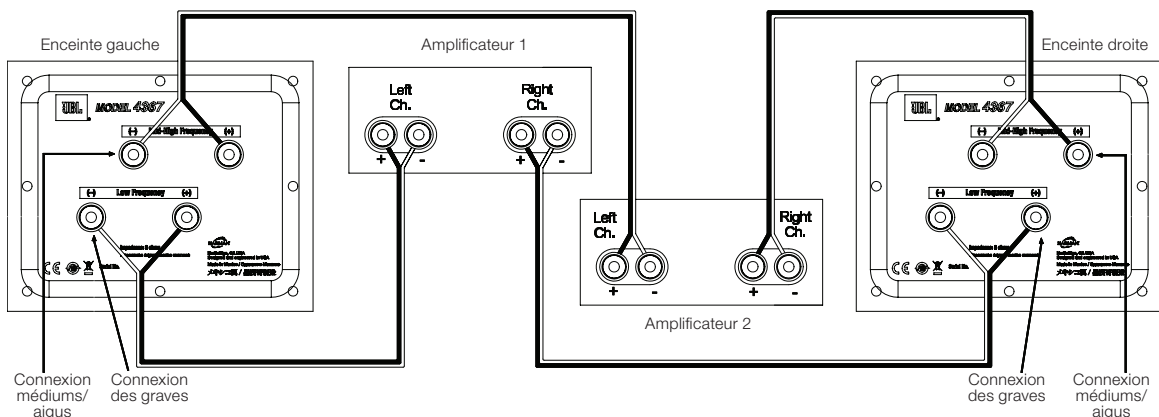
Enceinte gauche

JBL MODEL 4367

(–) Mid-High Frequency (+)

(–) Low Frequency (+)

Impedance 8 ohms

Amplificateur 1

Left Ch.

Right Ch.

+ -

+ -

Enceinte droite

JBL MODEL 4367

(–) Mid-High Frequency (+)

(–) Low Frequency (+)

Left Ch.

Right Ch.

+ -

+ -

Amplificateur 2

Connexion médiums/ aigus

Connexion des graves

Connexion des graves

Connexion médiums/ aigus